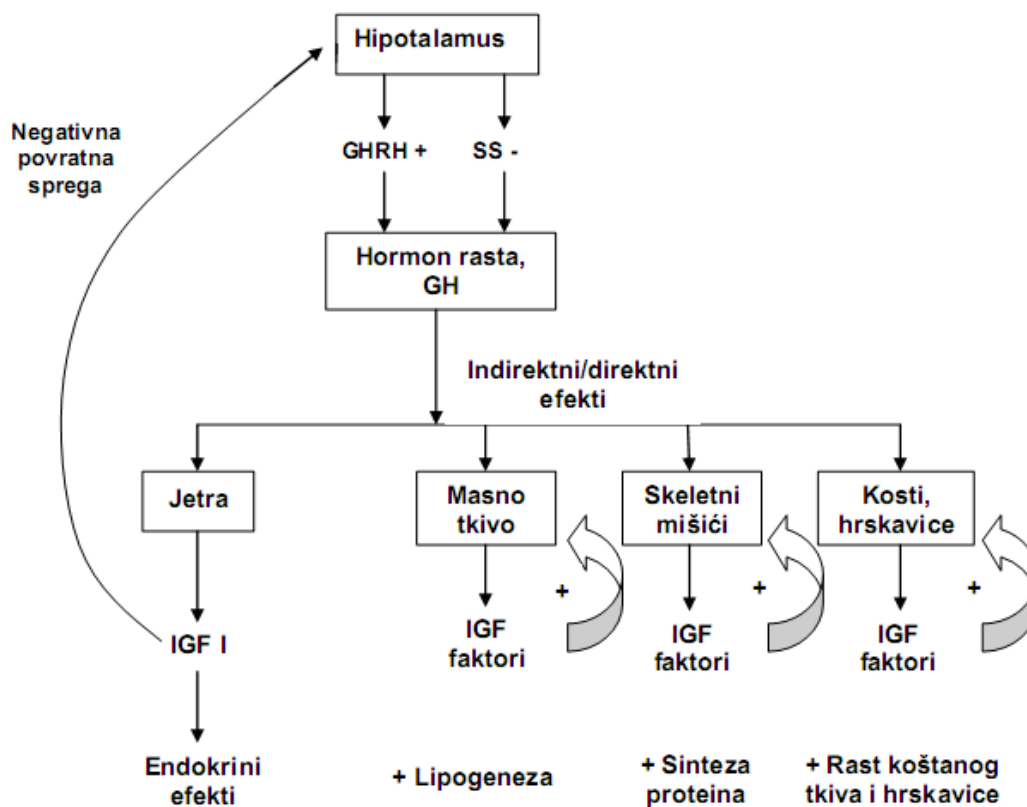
Hipotalamus

Negativna povratna sprega

GHRH +

SS -

Hormon rasta, GH

Indirektni/direktni efekti

Jetra

Masno tkivo

Skeletni mišići

Kosti, hrskavice

+

+

+

IGF I

IGF faktori

IGF faktori

IGF faktori

Endokrini efekti

+ Lipogeneza

+ Sinteza proteina

+ Rast koštanog tkiva i hrskavice